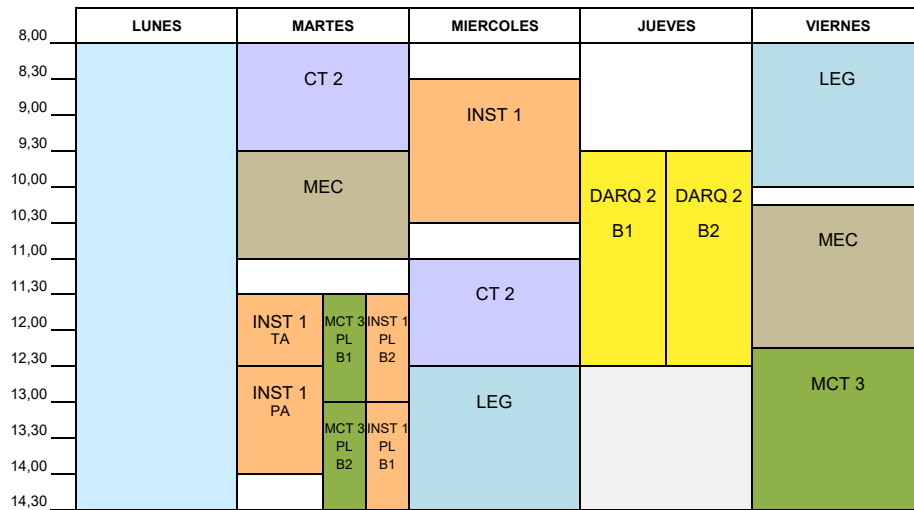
| | LUNES | MARTES | MIERCOLES | JUEVES | VIERNES |
|---|---|---|---|---|---|
| 8,00 | | | | | |
| 8,30 | | CT 2 | | | LEG |
| 9,00 | | | INST 1 | | |
| 9,30 | | MEC | | DARQ 2 B1 / DARQ 2 B2 | |
| 10,00 | | | | | |
| 10,30 | | | | | MEC |
| 11,00 | | | CT 2 | | |
| 11,30 | | INST 1 TA / MCT 3 PL B1 / INST 1 PL B2 | | | |
| 12,00 | | | | | |
| 12,30 | | INST 1 PA | LEG | | MCT 3 |
| 13,00 | | MCT 3 PL B2 / INST 1 PL B1 | | | |
| 13,30 | | | | | |
| 14,00 | | | | | |
| 14,30 | | | | | |